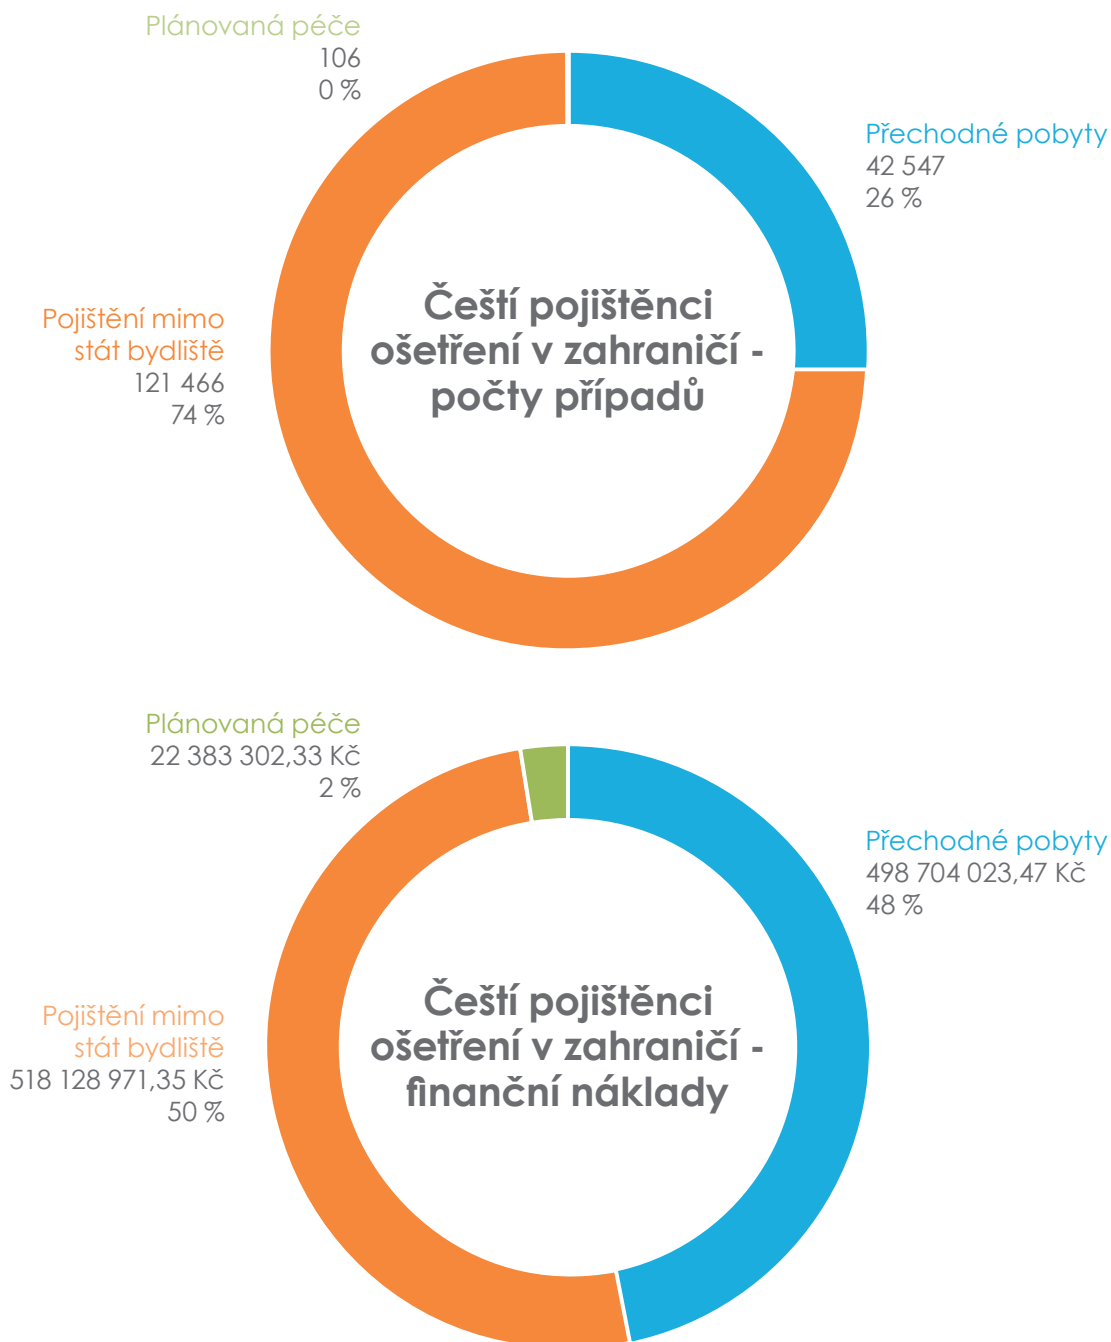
Plánovaná péče
106
0 %

Přechodné pobyty
42 547
26 %

Pojištění mimo stát bydliště
121 466
74 %

Čeští pojištěnci ošetření v zahraničí - počty případů

Plánovaná péče
22 383 302,33 Kč
2 %

Přechodné pobyty
498 704 023,47 Kč
48 %

Pojištění mimo stát bydliště
518 128 971,35 Kč
50 %

Čeští pojištěnci ošetření v zahraničí - finanční náklady